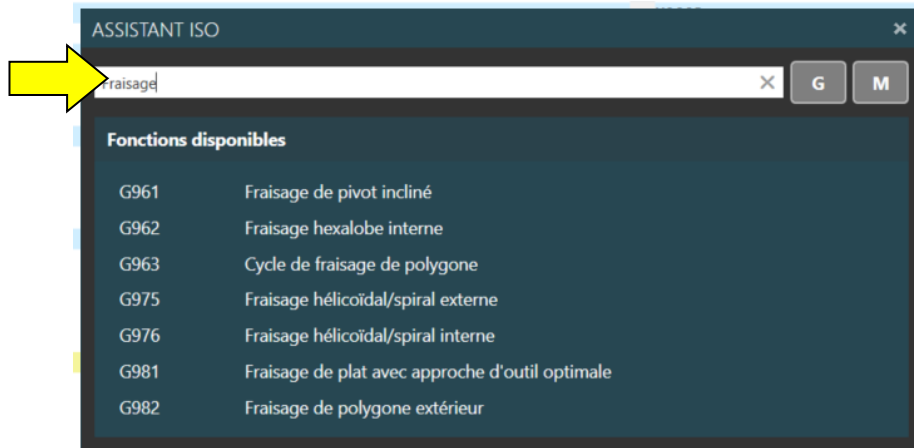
ASSISTANT ISO ×

Fraisage ×

G M

Fonctions disponibles

| | |
|---|---|
| G961 | Fraisage de pivot incliné |
| G962 | Fraisage hexalobe interne |
| G963 | Cycle de fraisage de polygone |
| G975 | Fraisage hélicoïdal/spiral externe |
| G976 | Fraisage hélicoïdal/spiral interne |
| G981 | Fraisage de plat avec approche d'outil optimale |
| G982 | Fraisage de polygone extérieur |